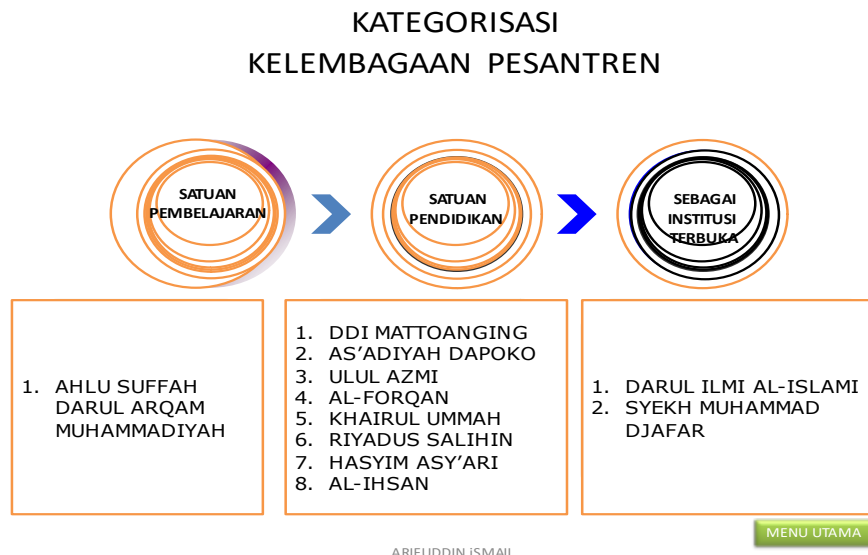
KATEGORISASI
KELEMBAGAAN PESANTREN

SATUAN PEMBELAJARAN

SATUAN PENDIDIKAN

SEBAGAI INSTITUSI TERBUKA

1. AHLU SUFFAH
DARUL ARQAM
MUHAMMADIYAH

1. DDI MATTOANGING
2. AS'ADIYAH DAPOKO
3. ULUL AZMI
4. AL-FORQAN
5. KHAIRUL UMMAH
6. RIYADUS SALIHIN
7. HASYIM ASY'ARI
8. AL-IHSAN

1. DARUL ILMI AL-ISLAMI
2. SYEKH MUHAMMAD DJAFAR

MENU UTAMA

ARIFUDDIN iSMAIL